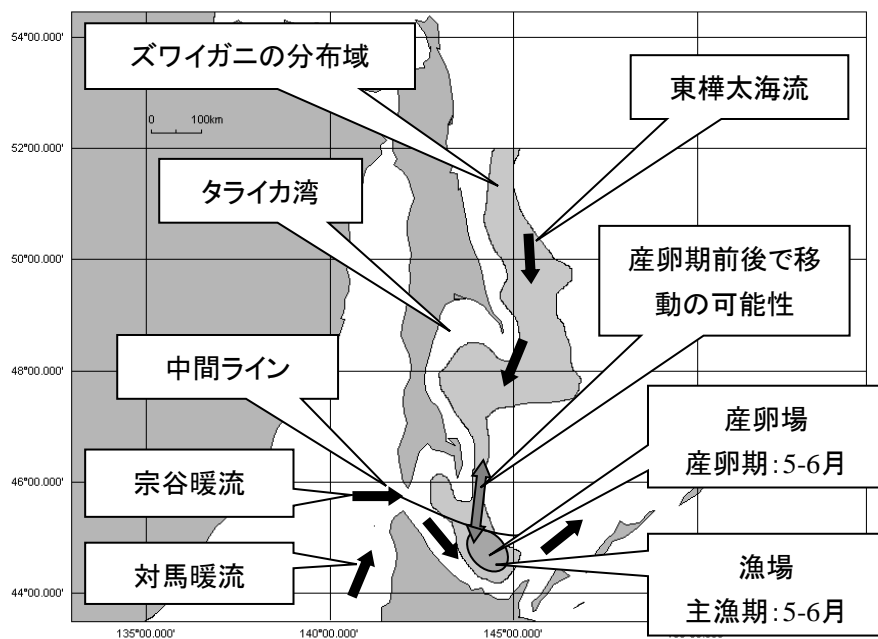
54°00.000'

52°00.000'

50°00.000'

48°00.000'

46°00.000'

44°00.000'

135°00.000'

140°00.000'

145°00.000'

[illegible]

0 100km

ズワイガニの分布域

東樺太海流

タライカ湾

産卵期前後で移動の可能性

中間ライン

産卵場
産卵期:5-6月

宗谷暖流

対馬暖流

漁場
主漁期:5-6月